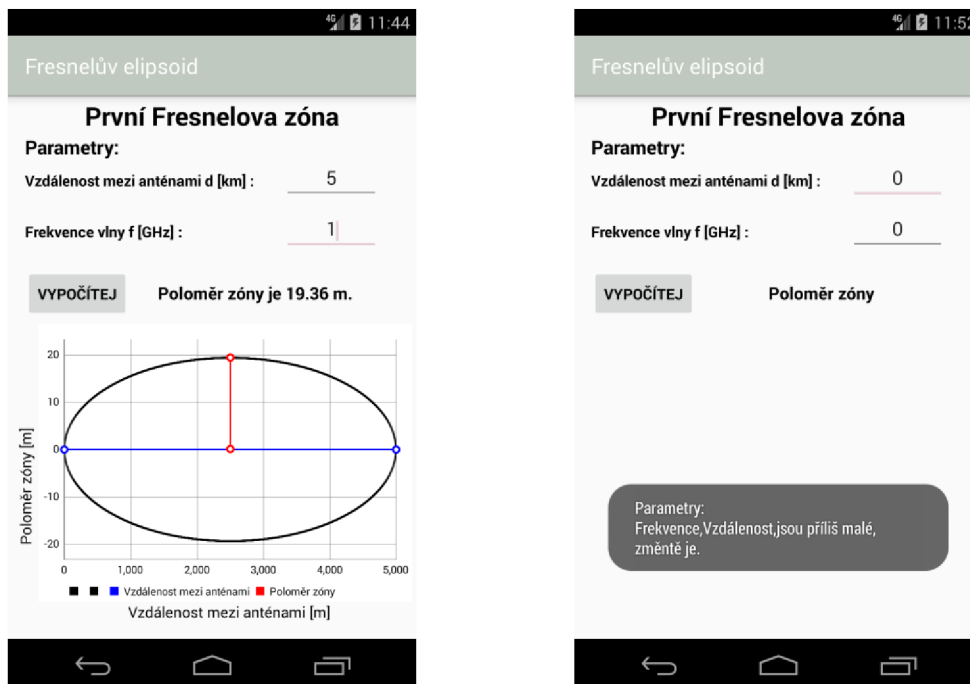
4G 11:44

Fresnelův elipsoid

První Fresnelova zóna

Parametry:

Vzdálenost mezi anténami d [km] : 5

Frekvence vlny f [GHz] : 1

VYPOČÍTEJ

Poloměr zóny je 19.36 m.

Poloměr zóny [m]

20
10
0
-10
-20

0 1,000 2,000 3,000 4,000 5,000

Vzdálenost mezi anténami   Poloměr zóny

Vzdálenost mezi anténami [m]

4G 11:52

Fresnelův elipsoid

První Fresnelova zóna

Parametry:

Vzdálenost mezi anténami d [km] : 0

Frekvence vlny f [GHz] : 0

VYPOČÍTEJ

Poloměr zóny

Parametry:
Frekvence,Vzdálenost,jsou příliš malé, změňte je.